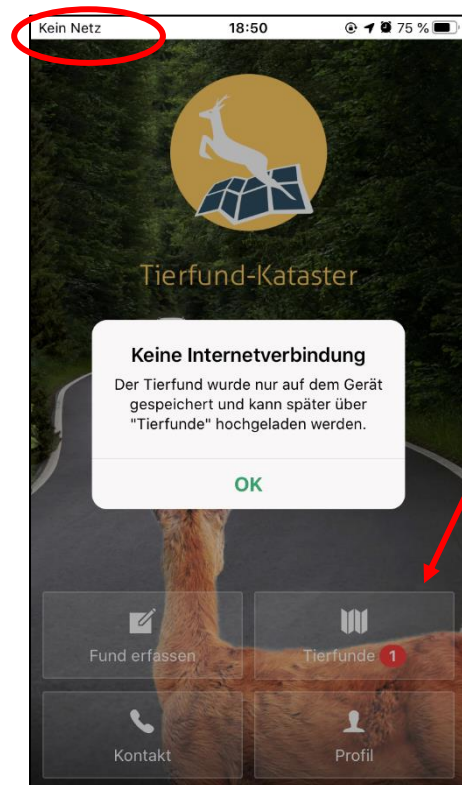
Kein Netz 18:50 75 %

Tierfund-Kataster

Keine Internetverbindung

Der Tierfund wurde nur auf dem Gerät gespeichert und kann später über "Tierfunde" hochgeladen werden.

OK

Fund erfassen

Tierfunde 1

Kontakt

Profil